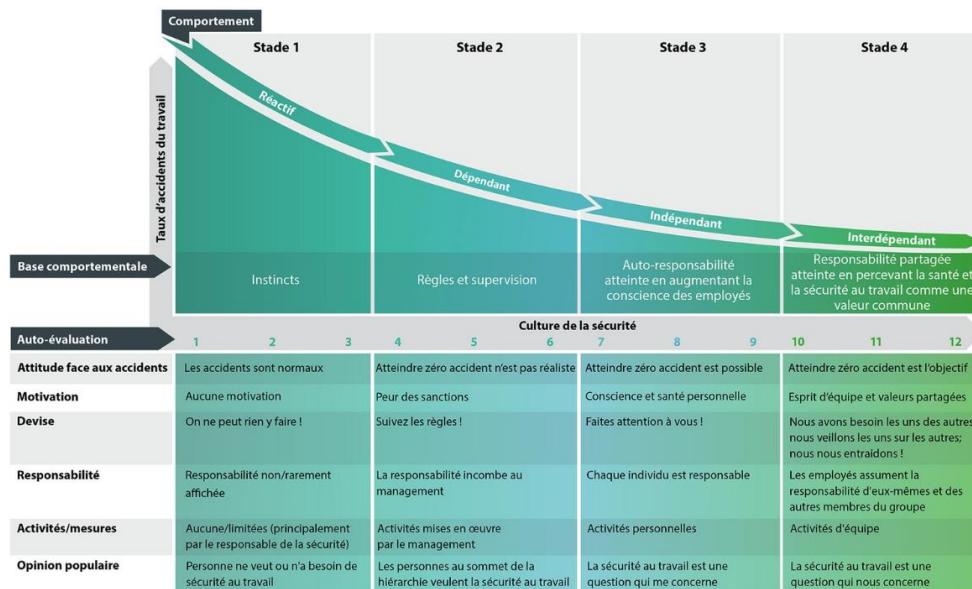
Comportement

| | Stade 1 | Stade 2 | Stade 3 | Stade 4 |
|---|---|---|---|---|
| | Réactif | Dépendant | Indépendant | Interdépendant |
| Base comportementale | Instincts | Règles et supervision | Auto-responsabilité atteinte en augmentant la conscience des employés | Responsabilité partagée atteinte en percevant la santé et la sécurité au travail comme une valeur commune |
| Auto-évaluation | 1 2 3 | 4 5 6 | 7 8 9 | 10 11 12 |
| Attitude face aux accidents | Les accidents sont normaux | Atteindre zéro accident n'est pas réaliste | Atteindre zéro accident est possible | Atteindre zéro accident est l'objectif |
| Motivation | Aucune motivation | Peur des sanctions | Conscience et santé personnelle | Esprit d'équipe et valeurs partagées |
| Devise | On ne peut rien y faire ! | Suivez les règles ! | Faites attention à vous ! | Nous avons besoin les uns des autres; nous veillons les uns sur les autres; nous nous entraidons ! |
| Responsabilité | Responsabilité non/rarement affichée | La responsabilité incombe au management | Chaque individu est responsable | Les employés assument la responsabilité d'eux-mêmes et des autres membres du groupe |
| Activités/mesures | Aucune/limitées (principalement par le responsable de la sécurité) | Activités mises en œuvre par le management | Activités personnelles | Activités d'équipe |
| Opinion populaire | Personne ne veut ou n'a besoin de sécurité au travail | Les personnes au sommet de la hiérarchie veulent la sécurité au travail | La sécurité au travail est une question qui me concerne | La sécurité au travail est une question qui nous concerne |

Taux d'accidents du travail

Culture de la sécurité